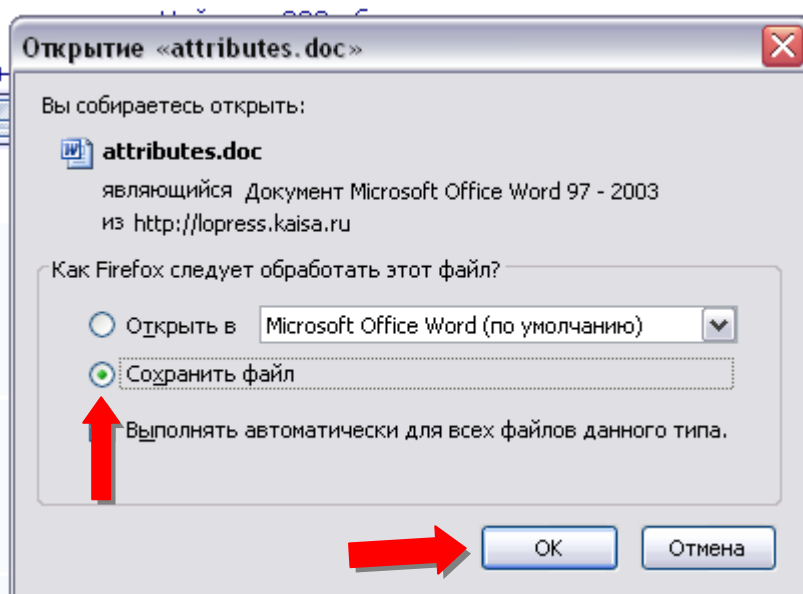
Открытие «attributes.doc»

Вы собираетесь открыть:

attributes.doc

являющийся Документ Microsoft Office Word 97 - 2003

из http://lopress.kaisa.ru

Как Firefox следует обработать этот файл?

Открыть в Microsoft Office Word (по умолчанию)

Сохранить файл

Выполнять автоматически для всех файлов данного типа.

OK Отмена